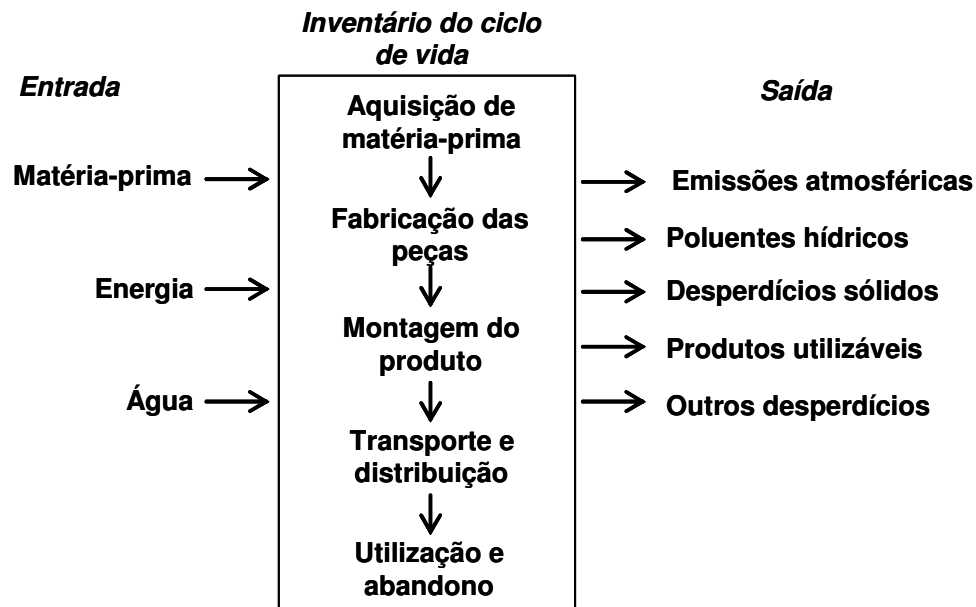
Inventário do ciclo de vida

Entrada

Saída

Aquisição de matéria-prima

Fabricação das peças

Montagem do produto

Transporte e distribuição

Utilização e abandono

Matéria-prima

Energia

Água

Emissões atmosféricas

Poluentes hídricos

Desperdícios sólidos

Produtos utilizáveis

Outros desperdícios